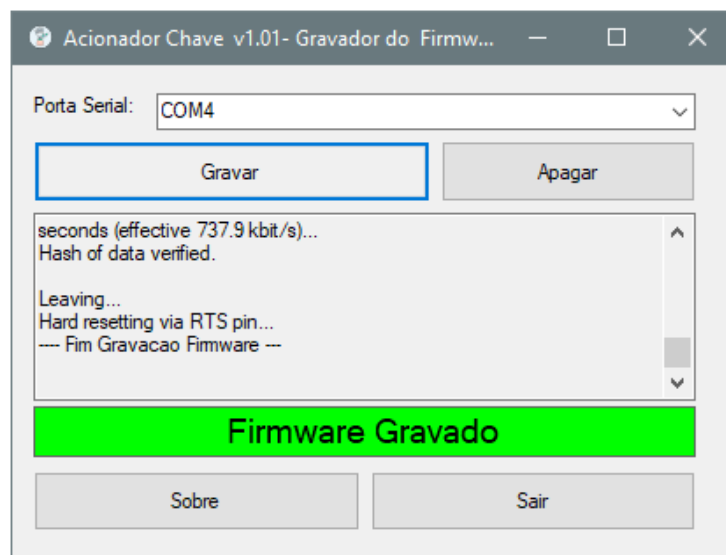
Acionador Chave v1.01- Gravador do Firmw...

Porta Serial: COM4

Gravar

Apagar

seconds (effective 737.9 kbit/s)...
Hash of data verified.

Leaving...
Hard resetting via RTS pin...
---- Fim Gravacao Firmware ---

Firmware Gravado

Sobre

Sair